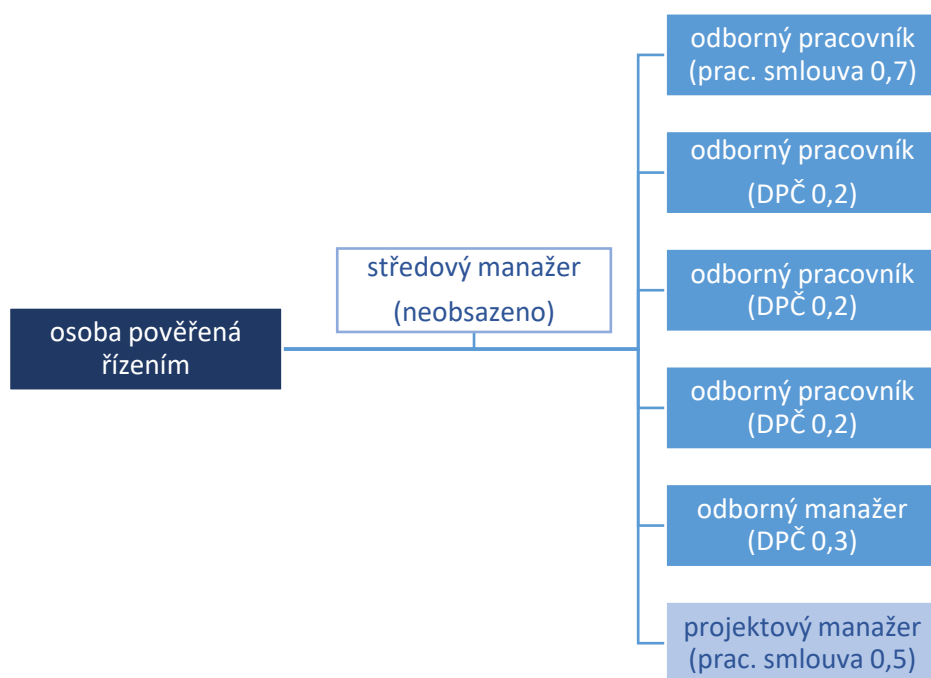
osoba pověřená řízením

středový manažer (neobsazeno)

odborný pracovník (prac. smlouva 0,7)

odborný pracovník (DPČ 0,2)

odborný pracovník (DPČ 0,2)

odborný pracovník (DPČ 0,2)

odborný manažer (DPČ 0,3)

projektový manažer (prac. smlouva 0,5)